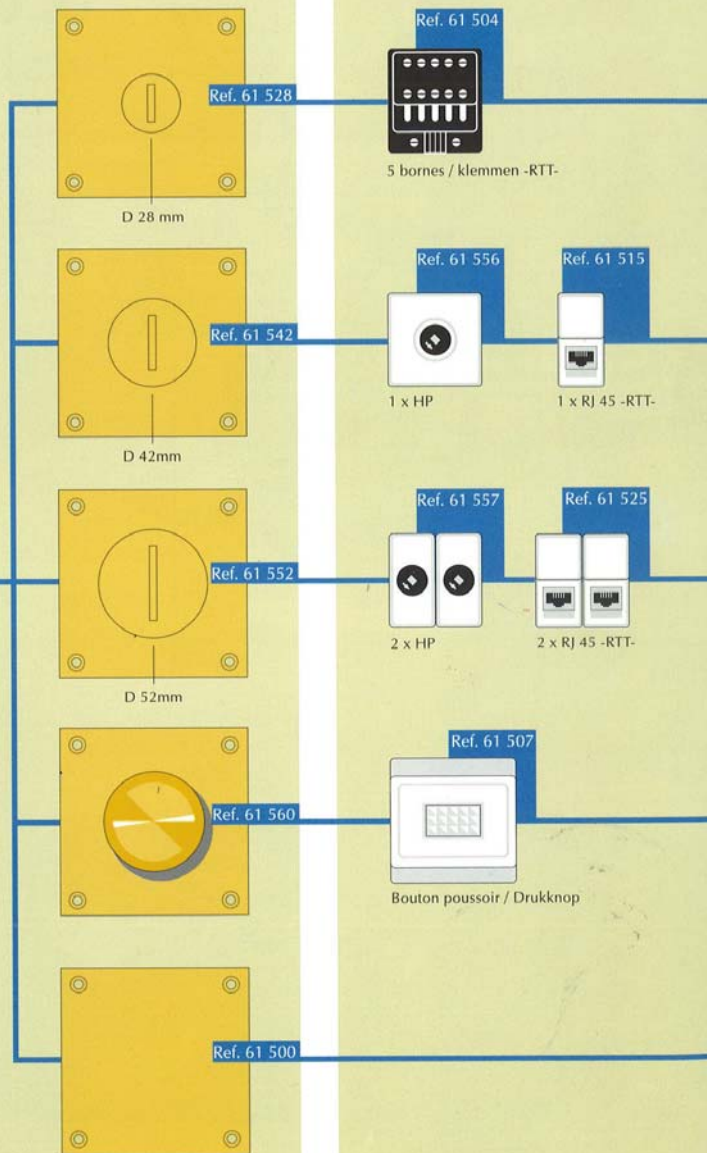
Ref. 61 504

Ref. 61 528

5 bornes / klemmen -RTT-

D 28 mm

Ref. 61 556

Ref. 61 515

Ref. 61 542

1 x HP

1 x RJ 45 -RTT-

D 42mm

Ref. 61 557

Ref. 61 525

Ref. 61 552

2 x HP

2 x RJ 45 -RTT-

D 52mm

Ref. 61 507

Ref. 61 560

Bouton poussoir / Drukknop

Ref. 61 500